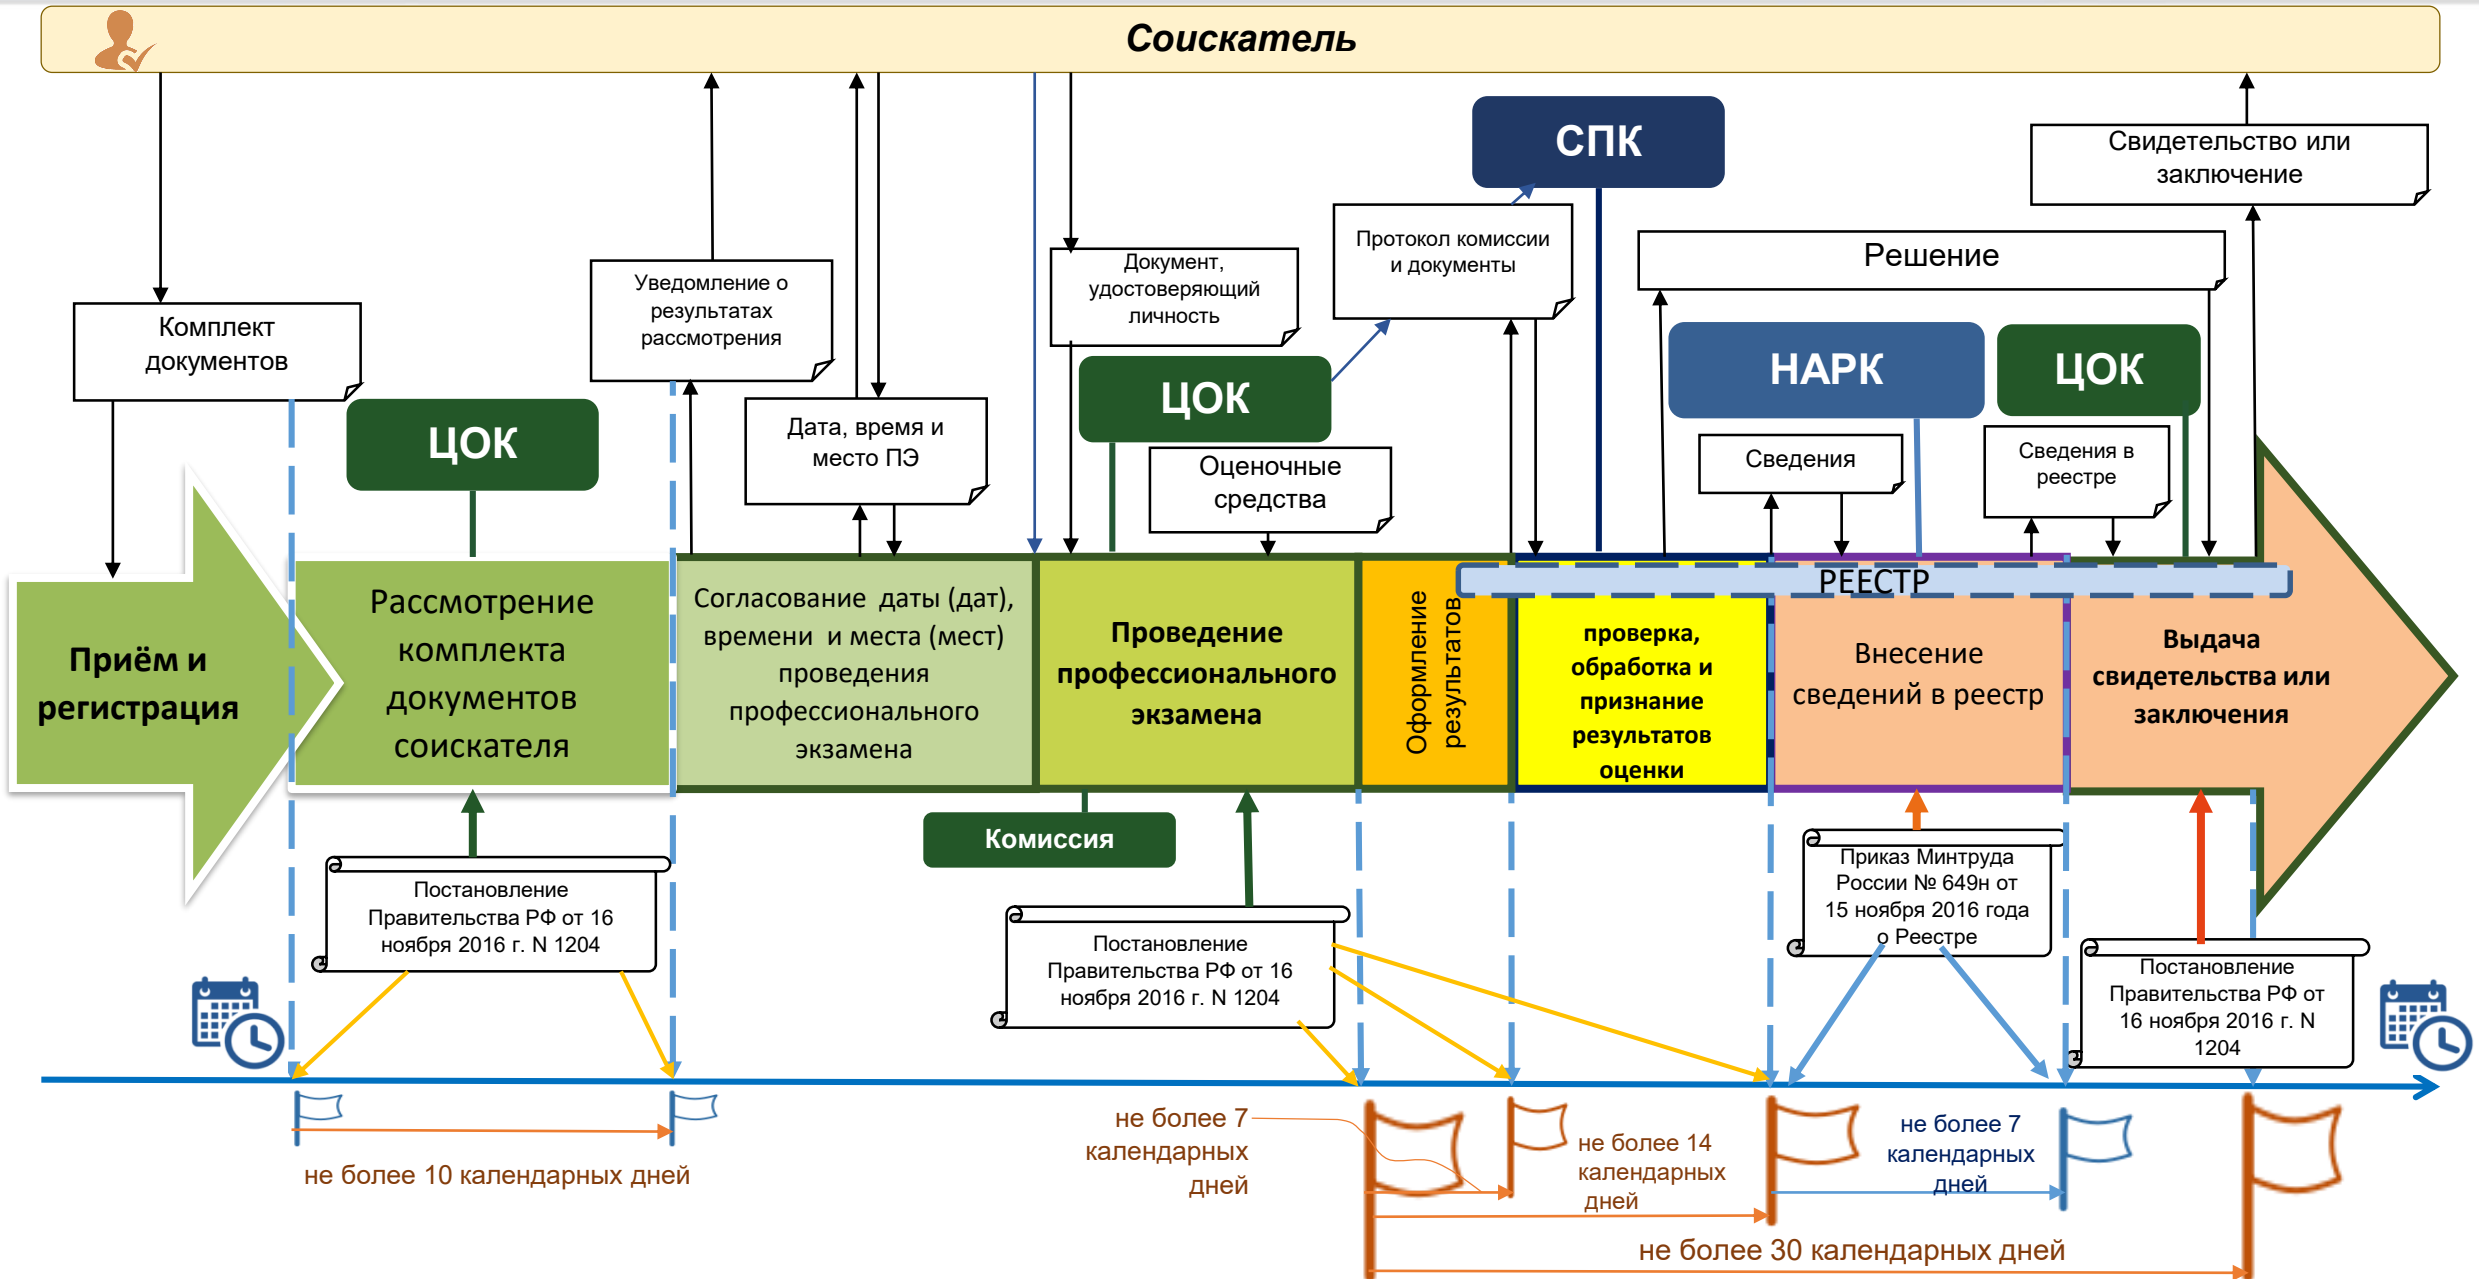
Соискатель

СПК

Свидетельство или заключение

Протокол комиссии и документы

Решение

Документ, удостоверяющий личность

Уведомление о результатах рассмотрения

Комплект документов

ЦОК

Дата, время и место ПЭ

ЦОК

НАРК

ЦОК

Оценочные средства

Сведения

Сведения в реестре

РЕЕСТР

Приём и регистрация

Рассмотрение комплекта документов соискателя

Согласование даты (дат), времени и места (мест) проведения профессионального экзамена

Проведение профессионального экзамена

Оформление результатов

проверка, обработка и признание результатов оценки

Внесение сведений в реестр

Выдача свидетельства или заключения

Комиссия

Постановление Правительства РФ от 16 ноября 2016 г. N 1204

Постановление Правительства РФ от 16 ноября 2016 г. N 1204

Приказ Минтруда России № 649н от 15 ноября 2016 года о Реестре

Постановление Правительства РФ от 16 ноября 2016 г. N 1204

не более 10 календарных дней

не более 7 календарных дней

не более 14 календарных дней

не более 7 календарных дней

не более 30 календарных дней